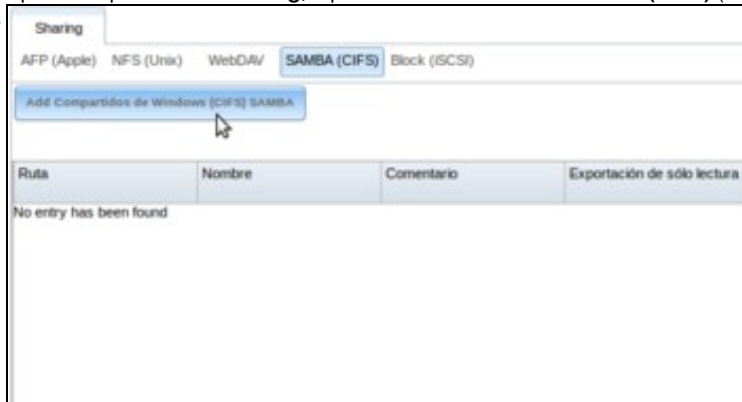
Sharing

AFP (Apple) NFS (Unix) WebDAV SAMBA (CIFS) Block (iSCSI)

Add Compartidos de Windows (CIFS) SAMBA

| Ruta | Nombre | Comentario | Exportación de sólo lectura |
|---|---|---|---|

No entry has been found